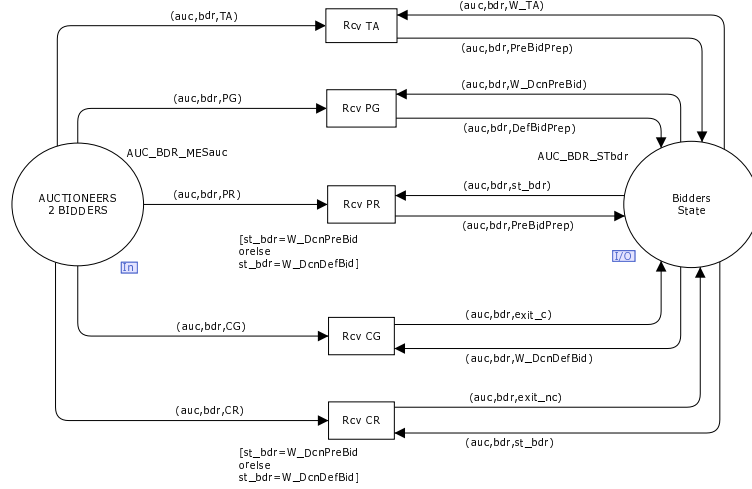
(auc,bdr,TA)

Rcv TA

(auc,bdr,W_TA)

(auc,bdr,PreBidPrep)

(auc,bdr,PG)

Rcv PG

(auc,bdr,W_DcnPreBid)

(auc,bdr,DefBidPrep)

AUC_BDR_MESauc

AUC_BDR_STbdr

AUCTIONEERS 2 BIDDERS

(auc,bdr,PR)

Rcv PR

(auc,bdr,st_bdr)

Bidders State

(auc,bdr,PreBidPrep)

[st_bdr=W_DcnPreBid orelse st_bdr=W_DcnDefBid]

In

I/O

(auc,bdr,exit_c)

(auc,bdr,CG)

Rcv CG

(auc,bdr,W_DcnDefBid)

(auc,bdr,exit_nc)

(auc,bdr,CR)

Rcv CR

(auc,bdr,st_bdr)

[st_bdr=W_DcnPreBid orelse st_bdr=W_DcnDefBid]